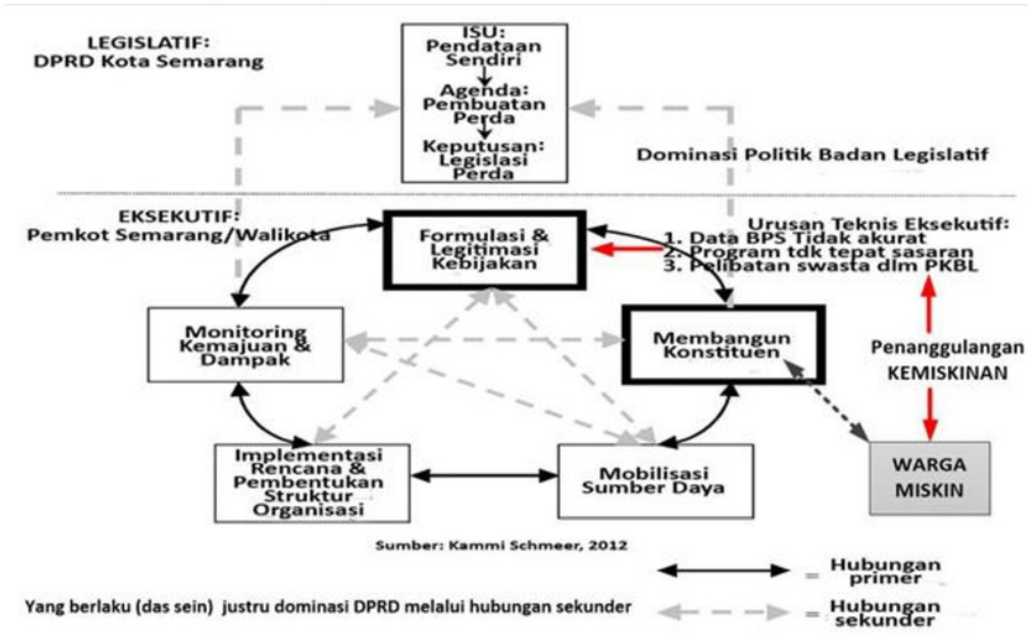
LEGISLATIF:
DPRD Kota Semarang

ISU:
Pendataan
Sendiri
Agenda:
Pembuatan
Perda
Keputusan:
Legislasi
Perda

Dominasi Politik Badan Legislatif

EKSEKUTIF:
Pemkot Semarang/Walikota

Formulasi &
Legitimasi
Kebijakan

Urusan Teknis Eksekutif:
1. Data BPS Tidak akurat
2. Program tdk tepat sasaran
3. Pelibatan swasta dlm PKBL

Monitoring
Kemajuan &
Dampak

Membangun
Konstituen

Penanggulangan
KEMISKINAN

Implementasi
Rencana &
Pembentukan
Struktur
Organisasi

Mobilisasi
Sumber Daya

WARGA
MISKIN

Sumber: Kammi Schmeer, 2012

= Hubungan primer

Yang berlaku (das sein) justru dominasi DPRD melalui hubungan sekunder

= Hubungan sekunder